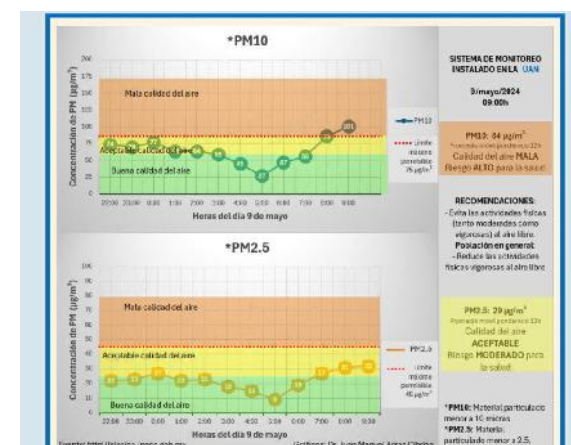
*PM10

Concentración de PM ($\mu g/m^3$)

Mala calidad del aire

Aceptable calidad del aire

Buena calidad del aire

PM10

Límite máximo permisible 75 $\mu g/m^3$

Horas del día 9 de mayo

*PM2.5

Concentración de PM ($\mu g/m^3$)

Mala calidad del aire

Aceptable calidad del aire

Buena calidad del aire

PM2.5

Límite máximo permisible 45 $\mu g/m^3$

Horas del día 9 de mayo

Fuente: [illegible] Gráficas: Dr. Juan Manuel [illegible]

SISTEMA DE MONITOREO INSTALADO EN LA UAN

9/mayo/2024
09:00h

PM10: 84 $\mu g/m^3$
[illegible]
Calidad del aire MALA
Riesgo ALTO para la salud

RECOMENDACIONES:
- Evita las actividades físicas (tanto moderadas como vigorosas) al aire libre.
Población en general:
- Reduce las actividades físicas vigorosas al aire libre

PM2.5: 29 $\mu g/m^3$
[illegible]
Calidad del aire ACEPTABLE
Riesgo MODERADO para la salud

*PM10: Material particulado menor a 10 micras
*PM2.5: Material particulado menor a 2.5,